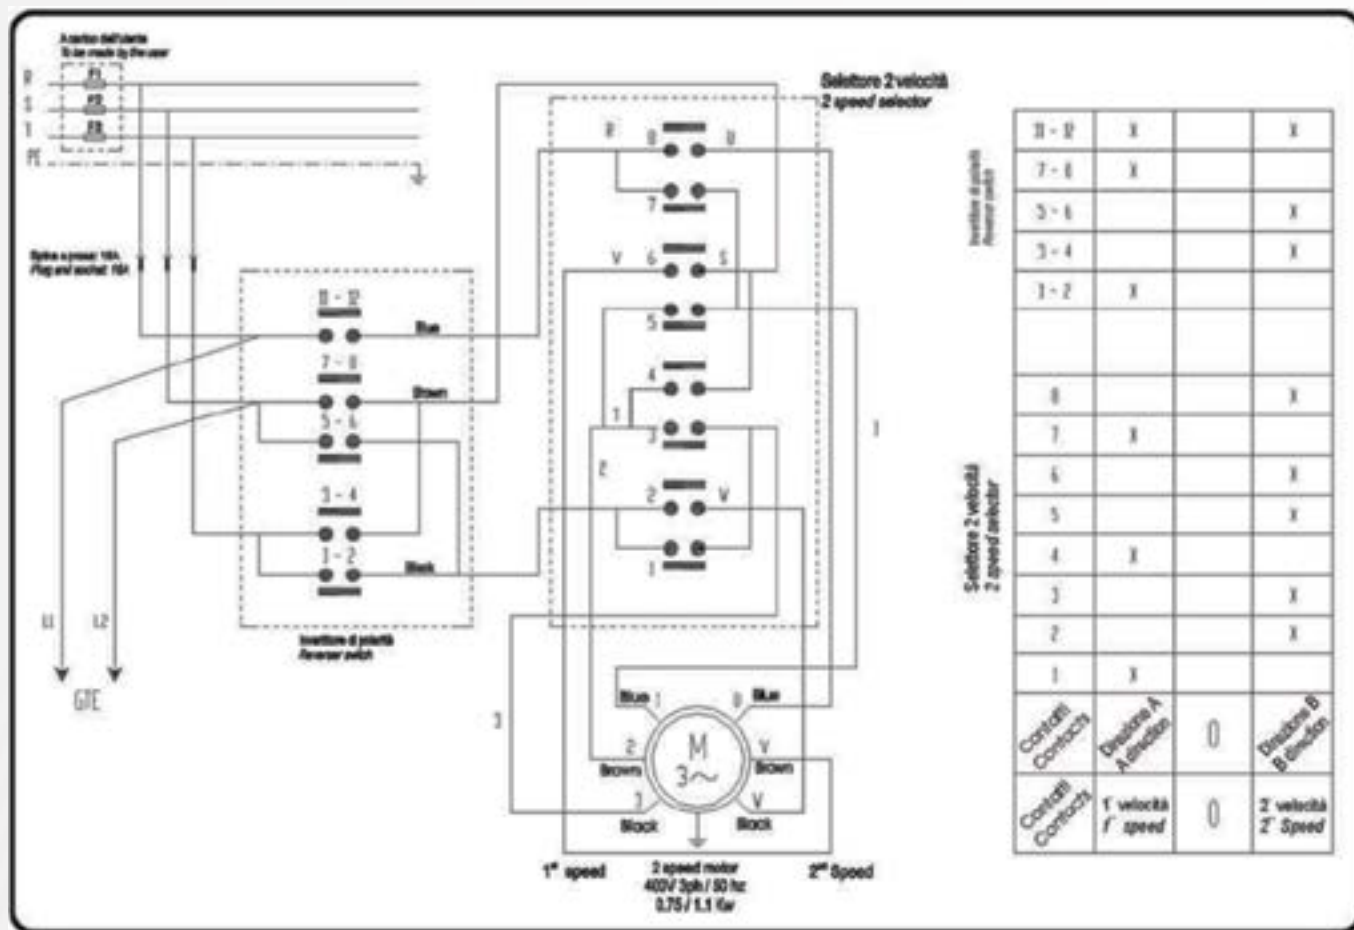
A carico dell'utente
To be made by the user

R
S
T
PE
F1
F2
F3

Spina e presa: 16A
Plug and socket: 16A

11 - 12
7 - 8
5 - 6
3 - 4
1 - 2
Blue
Brown
Black

Invertitore di polarità
Reverse switch

L1
L2
GTE

Selettore 2 velocità
2 speed selector

U
8
U
7
V
6
5
5
4
1
3
2
2
V
1
1
3

Blue 1
U Blue
2
Brown
V
Brown
3
Black
V
Black
M
3~

1st speed
2 speed motor
400V 3ph / 50 hz
0.75 / 1.1 Kw
2nd Speed

Invertitore di polarità
Reverse switch

Selettore 2 velocità
2 speed selector

| 11 - 12 | X | | X |
|---|---|---|---|
| 7 - 8 | X | | |
| 5 - 6 | | | X |
| 3 - 4 | | | X |
| 1 - 2 | X | | |
| | | | |
| 8 | | | X |
| 7 | X | | |
| 6 | | | X |
| 5 | | | X |
| 4 | X | | |
| 3 | | | X |
| 2 | | | X |
| 1 | X | | |
| Contatti Contacts | Direzione A A direction | 0 | Direzione B B direction |
| Contatti Contacts | 1' velocità 1' speed | 0 | 2' velocità 2' Speed |